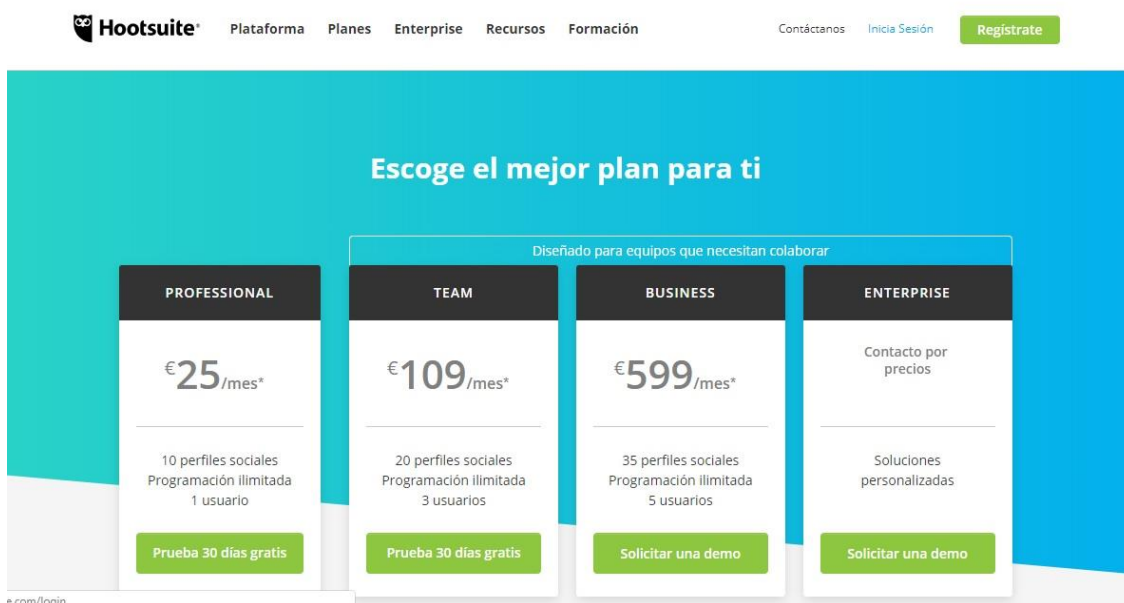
Hootsuite® Plataforma Planes Enterprise Recursos Formación Contáctanos Inicia Sesión Regístrate

Escoge el mejor plan para ti

Diseñado para equipos que necesitan colaborar

| PROFESSIONAL | TEAM | BUSINESS | ENTERPRISE |
|---|---|---|---|
| €25/mes* | €109/mes* | €599/mes* | Contacto por precios |
| 10 perfiles sociales Programación ilimitada 1 usuario | 20 perfiles sociales Programación ilimitada 3 usuarios | 35 perfiles sociales Programación ilimitada 5 usuarios | Soluciones personalizadas |
| Prueba 30 días gratis | Prueba 30 días gratis | Solicitar una demo | Solicitar una demo |

e.com/login